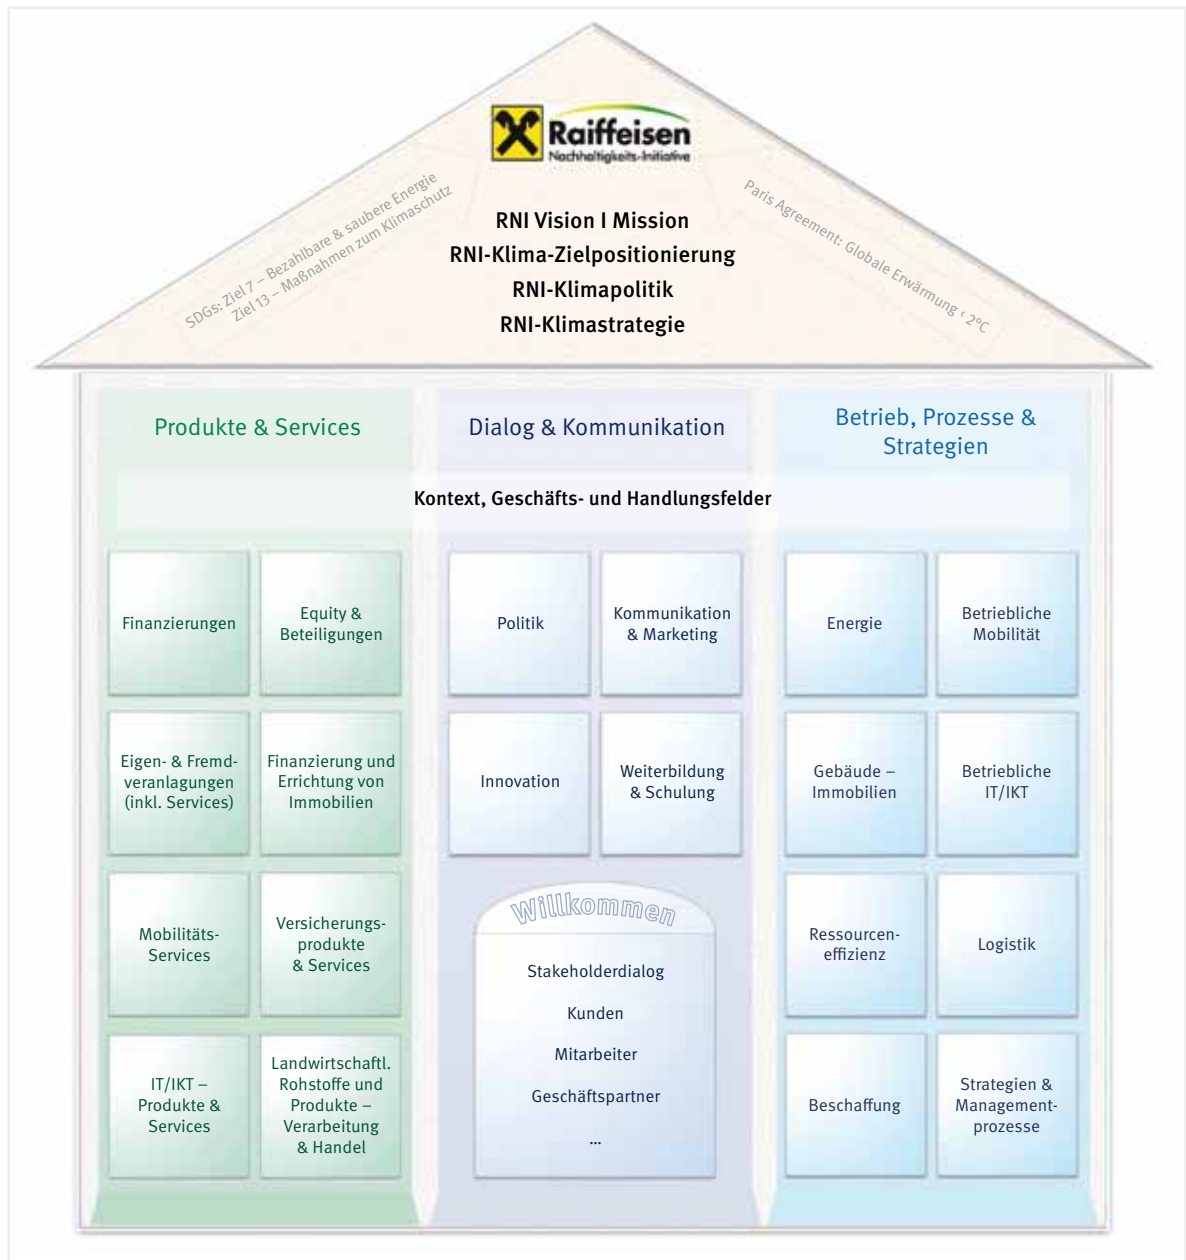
Raiffeisen
Nachhaltigkeits-Initiative

SDGs: Ziel 7 – Bezahlbare & saubere Energie
Ziel 13 – Maßnahmen zum Klimaschutz

RNI Vision I Mission
RNI-Klima-Zielpositionierung
RNI-Klimapolitik
RNI-Klimastrategie

Paris Agreement: Globale Erwärmung < 2°C

Produkte & Services

Dialog & Kommunikation

Betrieb, Prozesse & Strategien

Kontext, Geschäfts- und Handlungsfelder

Finanzierungen

Equity & Beteiligungen

Eigen- & Fremdveranlagungen (inkl. Services)

Finanzierung und Errichtung von Immobilien

Mobilitäts-Services

Versicherungsprodukte & Services

IT/IKT – Produkte & Services

Landwirtschaftl. Rohstoffe und Produkte – Verarbeitung & Handel

Politik

Kommunikation & Marketing

Innovation

Weiterbildung & Schulung

Willkommen

Stakeholderdialog

Kunden

Mitarbeiter

Geschäftspartner

...

Energie

Betriebliche Mobilität

Gebäude – Immobilien

Betriebliche IT/IKT

Ressourceneffizienz

Logistik

Beschaffung

Strategien & Managementprozesse